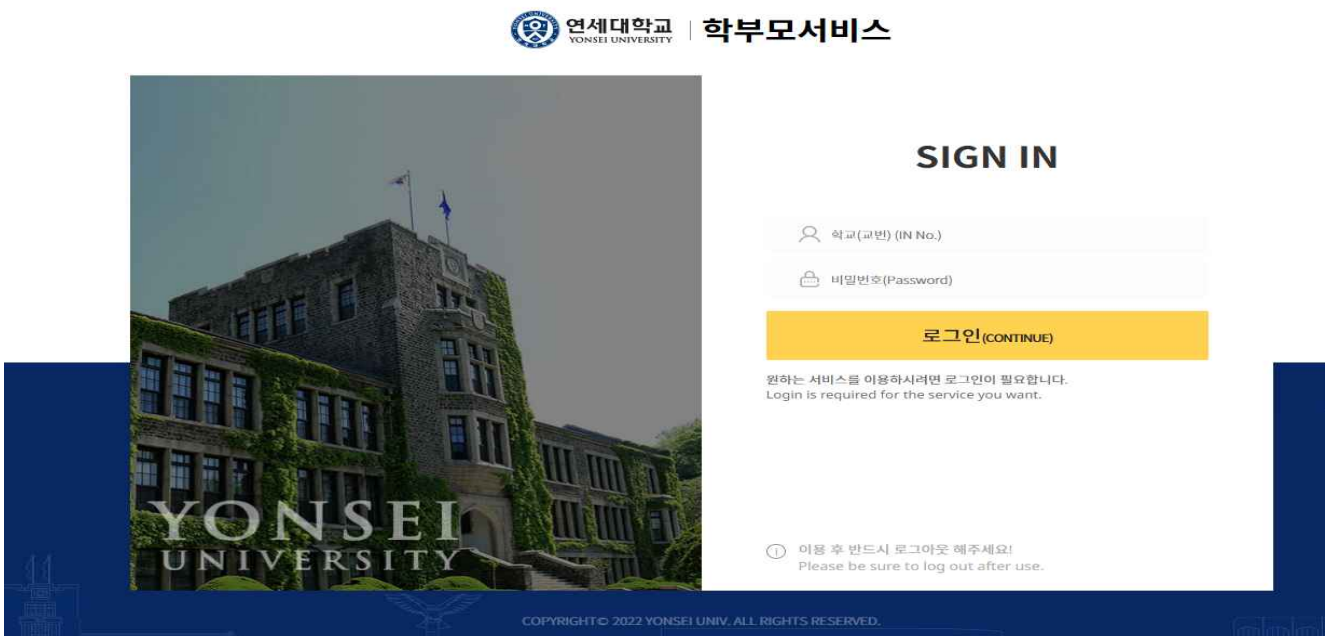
연세대학교 YONSEI UNIVERSITY | 학부모서비스

YONSEI UNIVERSITY

SIGN IN

학교(교번) (IN No.)

비밀번호(Password)

로그인(CONTINUE)

원하는 서비스를 이용하시려면 로그인이 필요합니다.
Login is required for the service you want.

이용 후 반드시 로그아웃 해주세요!
Please be sure to log out after use.

COPYRIGHT© 2022 YONSEI UNIV. ALL RIGHTS RESERVED.